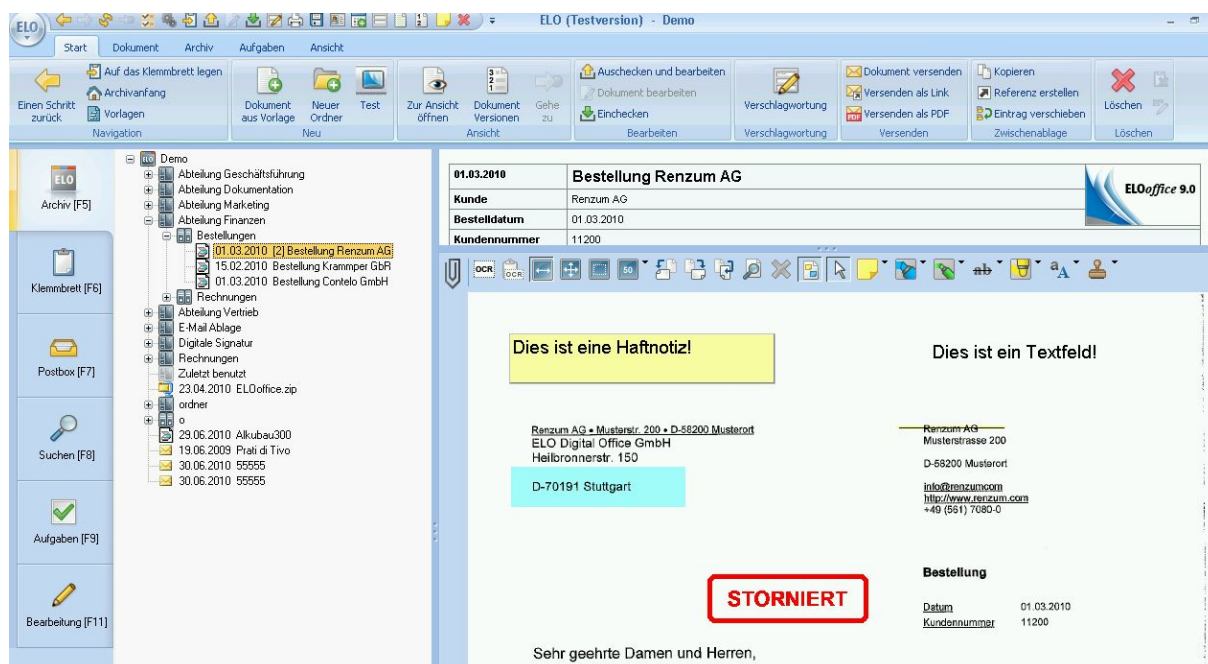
ELO (Testversion) - Demo

Start Dokument Archiv Aufgaben Ansicht

Einen Schritt zurück
Auf das Klemmbrett legen
Archivanfang
Vorlagen
Navigation

Dokument aus Vorlage
Neuer Ordner
Test
Neu

Zur Ansicht öffnen
Dokument Versionen
Gehe zu
Ansicht

Auschecken und bearbeiten
Dokument bearbeiten
Einchecken
Bearbeiten

Verschlagwortung
Verschlagwortung

Dokument versenden
Versenden als Link
Versenden als PDF
Versenden

Kopieren
Referenz erstellen
Eintrag verschieben
Zwischenablage

Löschen
Löschen

ELO
Archiv [F5]
Klemmbrett [F6]
Postbox [F7]
Suchen [F8]
Aufgaben [F9]
Bearbeitung [F11]

Demo
Abteilung Geschäftsführung
Abteilung Dokumentation
Abteilung Marketing
Abteilung Finanzen
Bestellungen
01.03.2010 [2] Bestellung Renzum AG
15.02.2010 Bestellung Krammper GbR
01.03.2010 Bestellung Contelo GmbH
Rechnungen
Abteilung Vertrieb
E-Mail Ablage
Digitale Signatur
Rechnungen
Zuletzt benutzt
23.04.2010 ELOoffice.zip
ordner
o
29.06.2010 Alkubau300
19.06.2009 Prati di Tivo
30.06.2010 55555
30.06.2010 55555

| 01.03.2010 | Bestellung Renzum AG |
|---|---|
| Kunde | Renzum AG |
| Bestelldatum | 01.03.2010 |
| Kundennummer | 11200 |

ELOoffice 9.0

OCR

Dies ist eine Haftnotiz!

Dies ist ein Textfeld!

Renzum AG • Musterstr. 200 • D-58200 Musterort
ELO Digital Office GmbH
Heilbronnerstr. 150

D-70191 Stuttgart

Renzum AG
Musterstrasse 200

D-58200 Musterort

info@renzumcom
http://www.renzum.com
+49 (561) 7080-0

STORNIERT

Bestellung

Datum 01.03.2010
Kundennummer 11200

Sehr geehrte Damen und Herren,